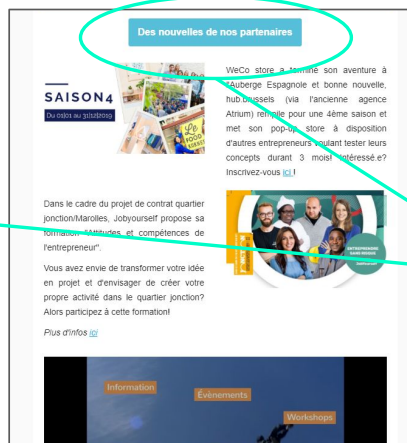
Des nouvelles de nos partenaires

SAISON4
Du 05|01 au 31|12|2019

WeCo store a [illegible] son aventure à l'Auberge Espagnole et bonne nouvelle, hub.brussels (via l'ancienne agence Atrium) re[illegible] pour une 4ème saison et met son pop-up store à disposition d'autres entrepreneurs voulant tester leurs concepts durant 3 mois! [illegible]téressé.e? Inscrivez-vous ici !

Dans le cadre du projet de contrat quartier jonction/Marolles, Jobyourself propose sa formation "Attitudes et compétences de l'entrepreneur".

Vous avez envie de transformer votre idée en projet et d'envisager de créer votre propre activité dans le quartier jonction? Alors participez à cette formation!

Plus d'infos ici

ENTREPRENDRE SANS RISQUE

Information
Événements
Workshops